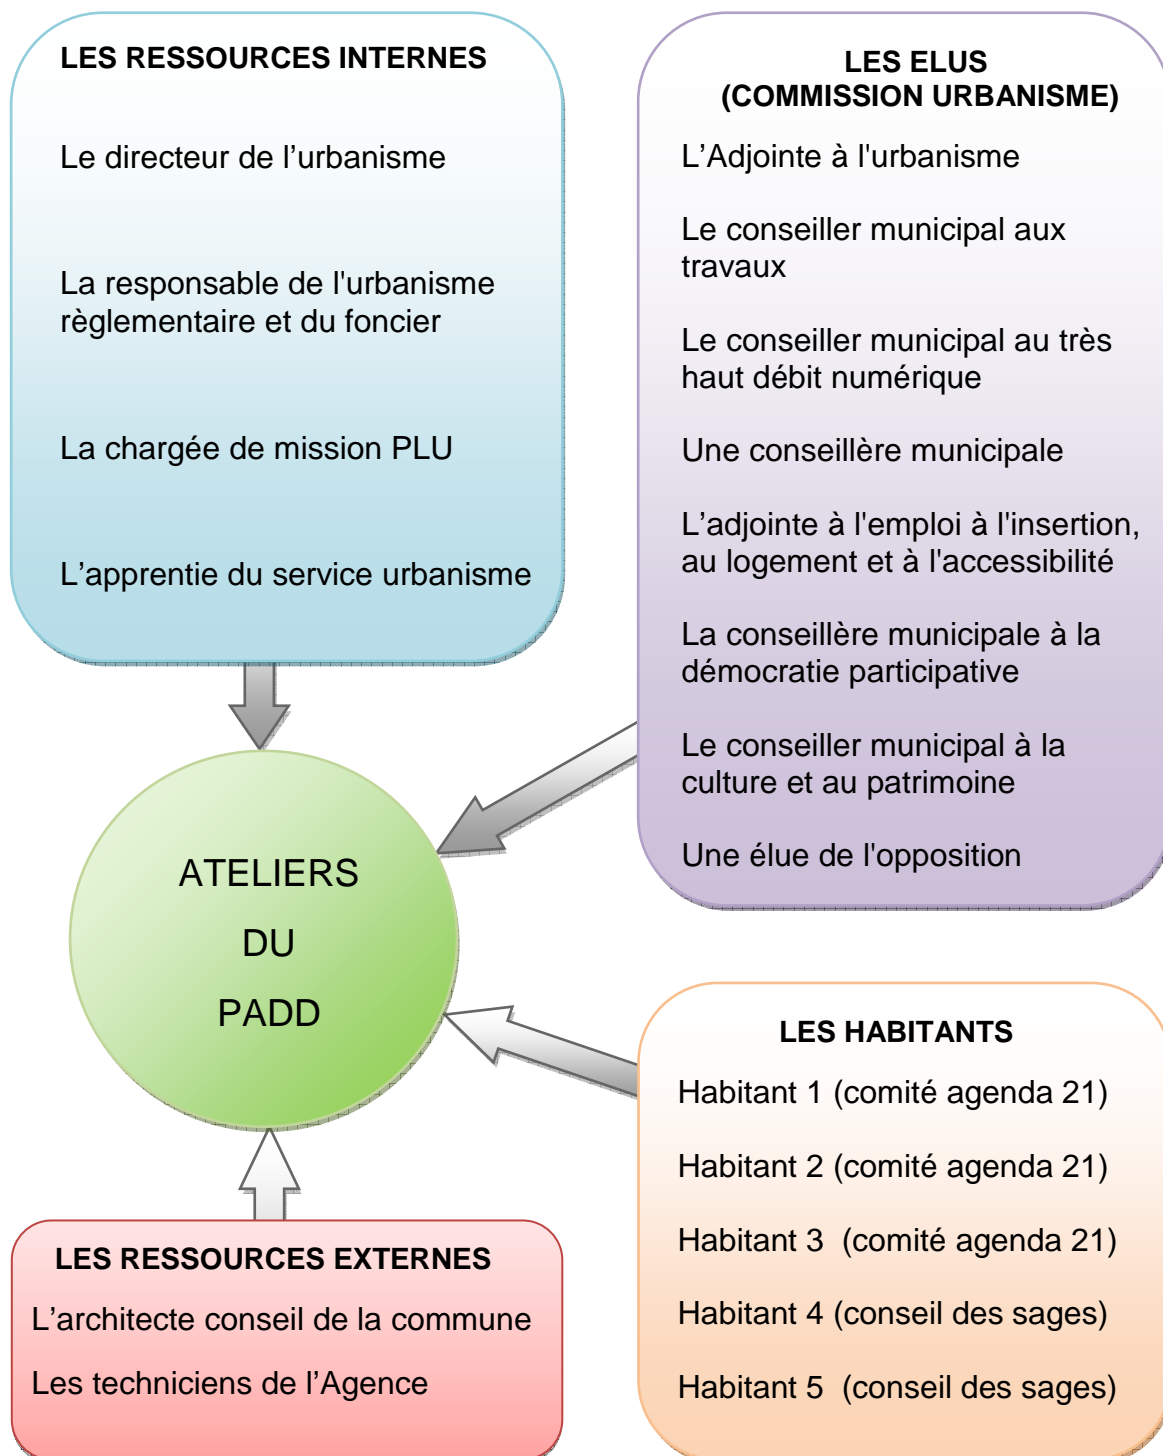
LES RESSOURCES INTERNES

Le directeur de l’urbanisme

La responsable de l'urbanisme règlementaire et du foncier

La chargée de mission PLU

L’apprentie du service urbanisme

LES ELUS
(COMMISSION URBANISME)

L’Adjointe à l'urbanisme

Le conseiller municipal aux travaux

Le conseiller municipal au très haut débit numérique

Une conseillère municipale

L’adjointe à l'emploi à l'insertion, au logement et à l'accessibilité

La conseillère municipale à la démocratie participative

Le conseiller municipal à la culture et au patrimoine

Une élue de l'opposition

ATELIERS
DU
PADD

LES HABITANTS

Habitant 1 (comité agenda 21)

Habitant 2 (comité agenda 21)

Habitant 3 (comité agenda 21)

Habitant 4 (conseil des sages)

Habitant 5 (conseil des sages)

LES RESSOURCES EXTERNES

L’architecte conseil de la commune

Les techniciens de l’Agence